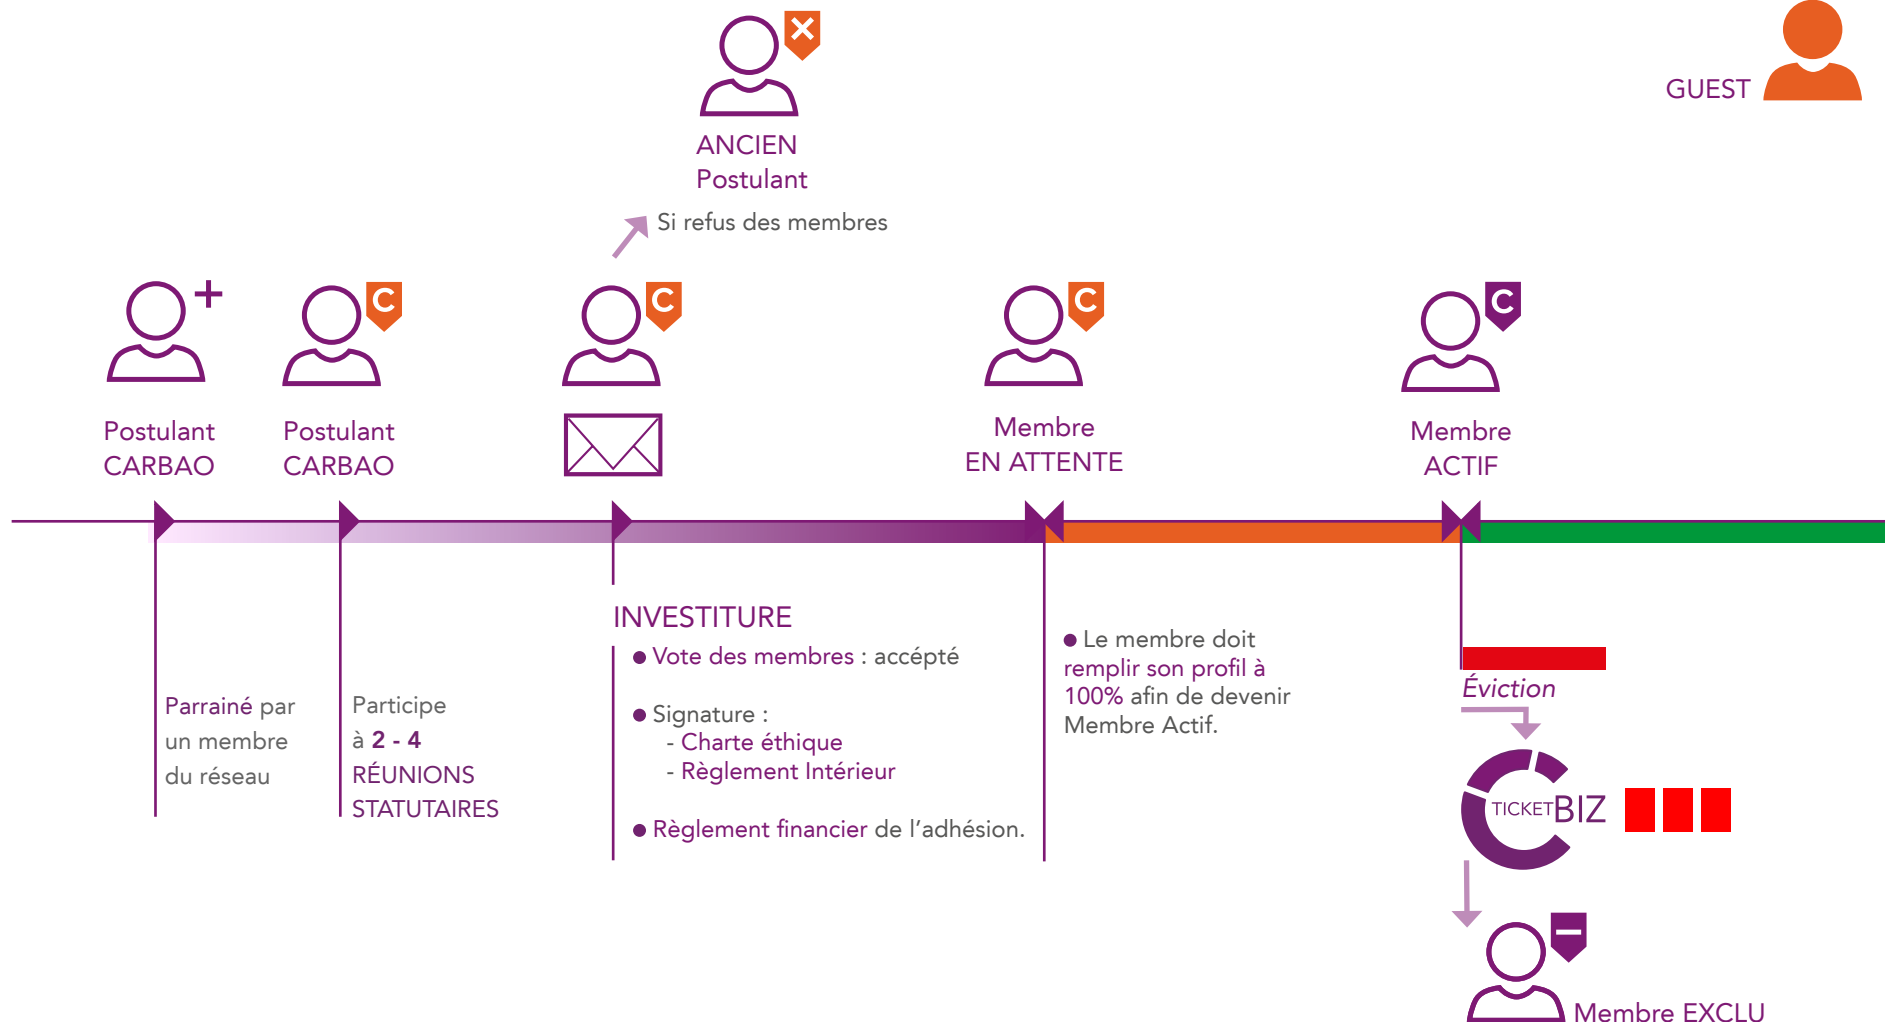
ANCIEN
Postulant

GUEST

Si refus des membres

Postulant
CARBAO

Postulant
CARBAO

Membre
EN ATTENTE

Membre
ACTIF

INVESTITURE
● Vote des membres : accépté

● Signature :
- Charte éthique
- Règlement Intérieur

● Règlement financier de l'adhésion.

● Le membre doit remplir son profil à 100% afin de devenir Membre Actif.

Éviction

Parrainé par un membre du réseau

Participe à 2 - 4 RÉUNIONS STATUTAIRES

TICKETBIZ

Membre EXCLU